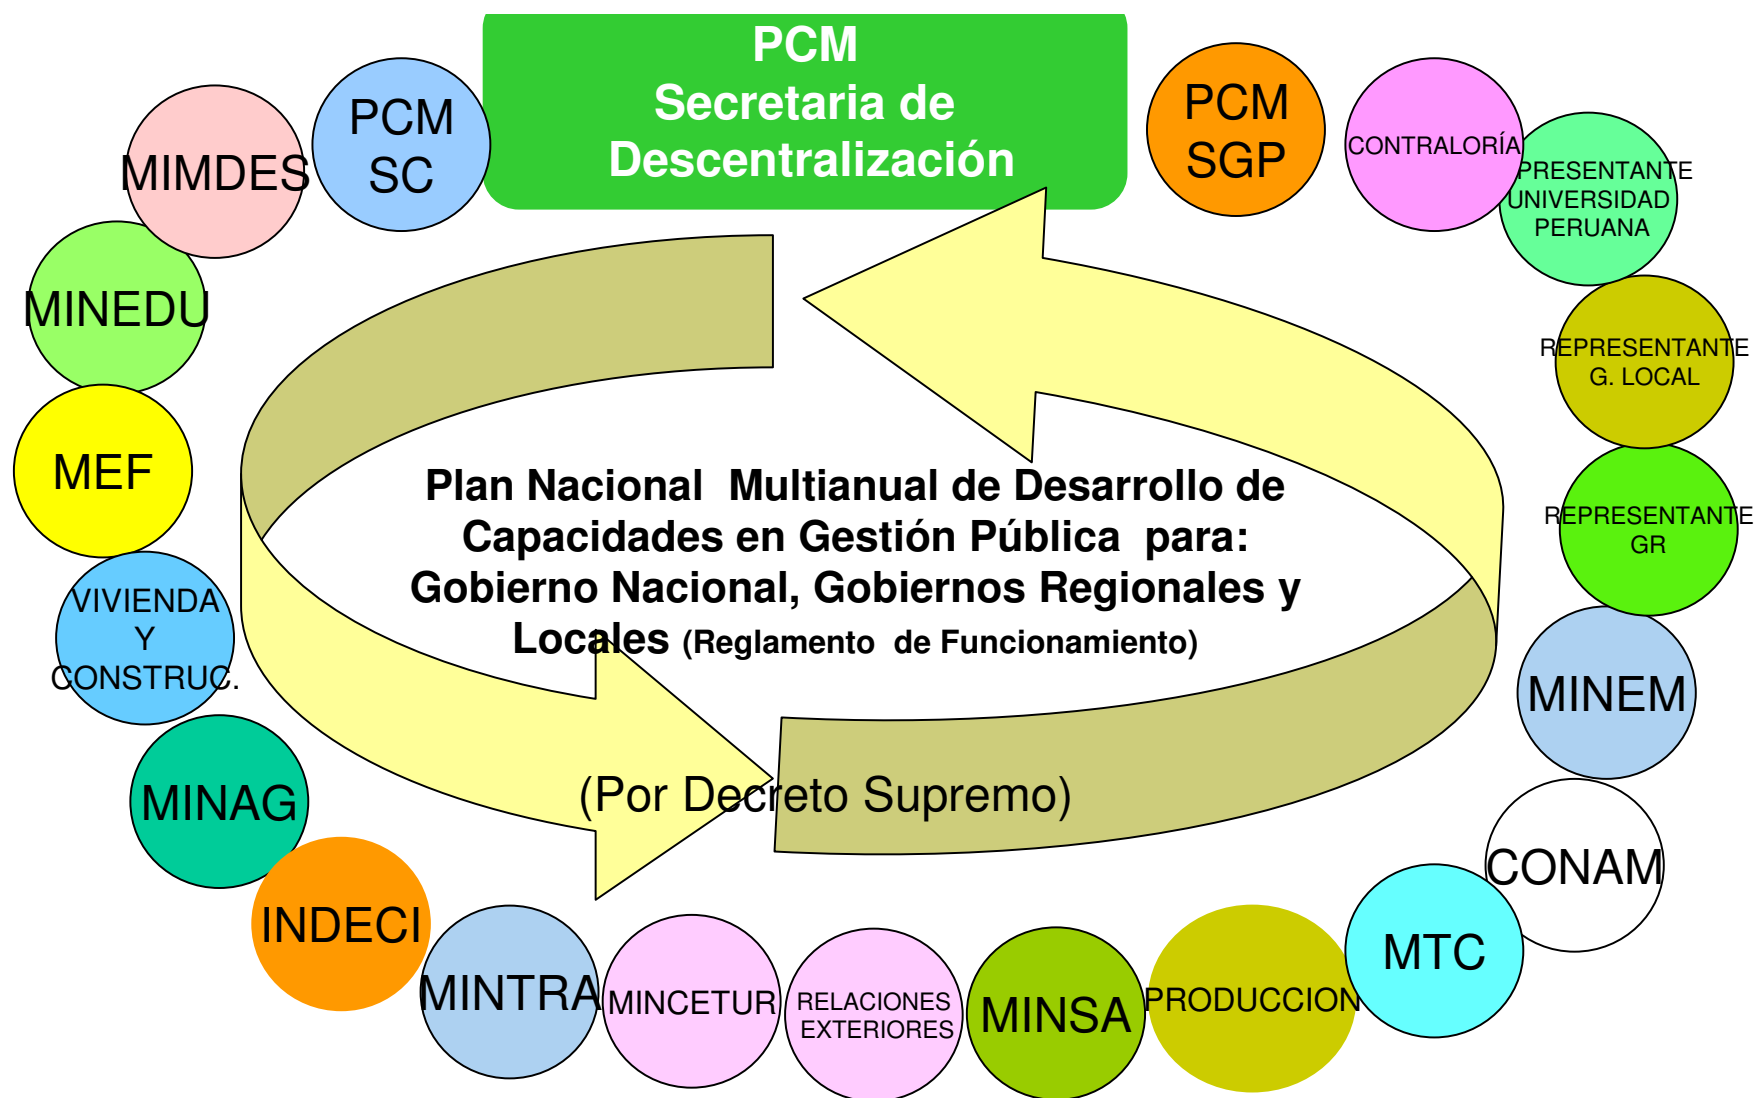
PCM
Secretaria de
Descentralización

MIMDES

PCM
SC

PCM
SGP

CONTRALORÍA

PRESENTANTE
UNIVERSIDAD
PERUANA

MINEDU

REPRESENTANTE
G. LOCAL

MEF

REPRESENTANTE
GR

VIVIENDA
Y
CONSTRUC.

Plan Nacional Multianual de Desarrollo de Capacidades en Gestión Pública para: Gobierno Nacional, Gobiernos Regionales y Locales (Reglamento de Funcionamiento)

MINEM

MINAG

(Por Decreto Supremo)

CONAM

INDECI

MTC

MINTRA

MINCETUR

RELACIONES
EXTERIORES

MINSA

PRODUCCION